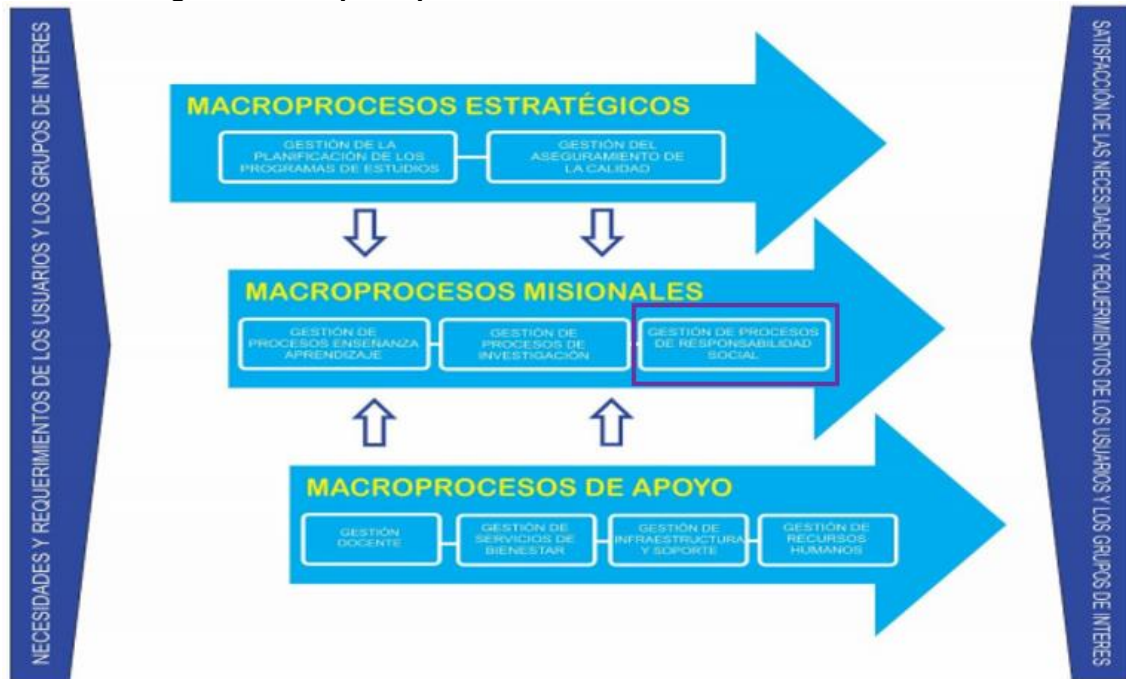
NECESIDADES Y REQUERIMIENTOS DE LOS USUARIOS Y LOS GRUPOS DE INTERES

MACROPROCESOS ESTRATÉGICOS

GESTIÓN DE LA PLANIFICACIÓN DE LOS PROGRAMAS DE ESTUDIOS

GESTIÓN DEL ASEGURAMIENTO DE LA CALIDAD

MACROPROCESOS MISIONALES

GESTIÓN DE PROCESOS ENSEÑANZA APRENDIZAJE

GESTIÓN DE PROCESOS DE INVESTIGACIÓN

GESTIÓN DE PROCESOS DE RESPONSABILIDAD SOCIAL

MACROPROCESOS DE APOYO

GESTIÓN DOCENTE

GESTIÓN DE SERVICIOS DE BIENESTAR

GESTIÓN DE INFRAESTRUCTURA Y SOPORTE

GESTIÓN DE RECURSOS HUMANOS

SATISFACCIÓN DE LAS NECESIDADES Y REQUERIMIENTOS DE LOS USUARIOS Y LOS GRUPOS DE INTERES